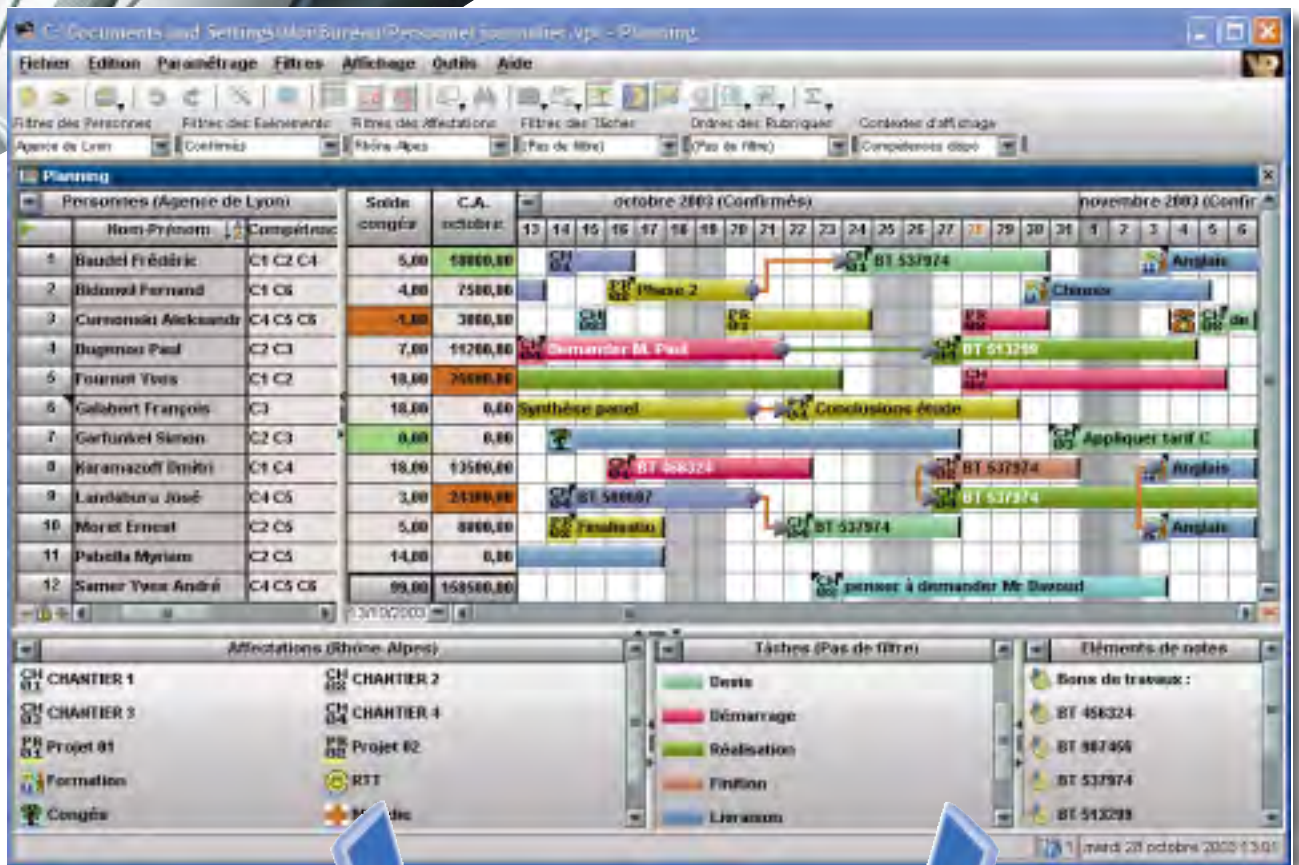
C:\Documents and Settings\Mon Bureau\Personnel journalier.vpl - Planning

Fichier Edition Paramétrage Filtres Affichage Outils Aide

Filtres des Personnes | Filtres des Evénements | Filtres des Affectations | Filtres des Tâches | Ordres des Rubriques | Contextes d'affichage
Agence de Lyon | Confirmés | Rhône-Alpes | (Pas de filtre) | (Pas de filtre) | Compétences dispo

Planning

Personnes (Agence de Lyon) | Solde congés | C.A. octobre | octobre 2003 (Confirmés) | novembre 2003 (Confir

13 14 15 16 17 18 19 20 21 22 23 24 25 26 27 28 29 30 31 1 2 3 4 5 6

| | Nom-Prénom | Compétences | Solde congés | C.A. octobre |
|---|---|---|---|---|
| 1 | Baudet Frédéric | C1 C2 C4 | 5,00 | 10000,00 |
| 2 | Bidondi Fernand | C1 C6 | 4,00 | 7500,00 |
| 3 | Curnonsin Aleksandr | C4 C5 C6 | -1,00 | 3000,00 |
| 4 | Dugenou Paul | C2 C3 | 7,00 | 11200,00 |
| 5 | Fournet Yves | C1 C2 | 10,00 | 25000,00 |
| 6 | Galabert François | C3 | 10,00 | 0,00 |
| 7 | Garfunkel Simon | C2 C3 | 0,00 | 0,00 |
| 8 | Karamazoff Dmitri | C1 C4 | 10,00 | 13500,00 |
| 9 | Landaburu José | C4 C5 | 3,00 | 24300,00 |
| 10 | Morat Ernest | C2 C5 | 5,00 | 8000,00 |
| 11 | Pabella Myriam | C2 C5 | 14,00 | 0,00 |
| 12 | Samer Yves André | C4 C5 C6 | 99,00 | 159500,00 |

BT 537974 Anglais Phase 2 Chinois Demander M. Paul BT 513299 Synthèse panel Conclusions étude Appliquer tarif C BT 456324 BT 537974 Anglais BT 980987 BT 537974 Finalisatio BT 537974 Anglais penser à demander Mr Davoud

13/10/2003

Affectations (Rhône-Alpes)
CH 01 CHANTIER 1 | CH 02 CHANTIER 2
CH 03 CHANTIER 3 | CH 04 CHANTIER 4
PR 01 Projet 01 | PR 02 Projet 02
Formation | RTT
Congés | M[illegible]die

Tâches (Pas de filtre)
Devis
Démarrage
Réalisation
Finition
Livraison

Eléments de notes
Bons de travaux :
BT 456324
BT 987456
BT 537974
BT 513299

1 mardi 28 octobre 2003 13:01